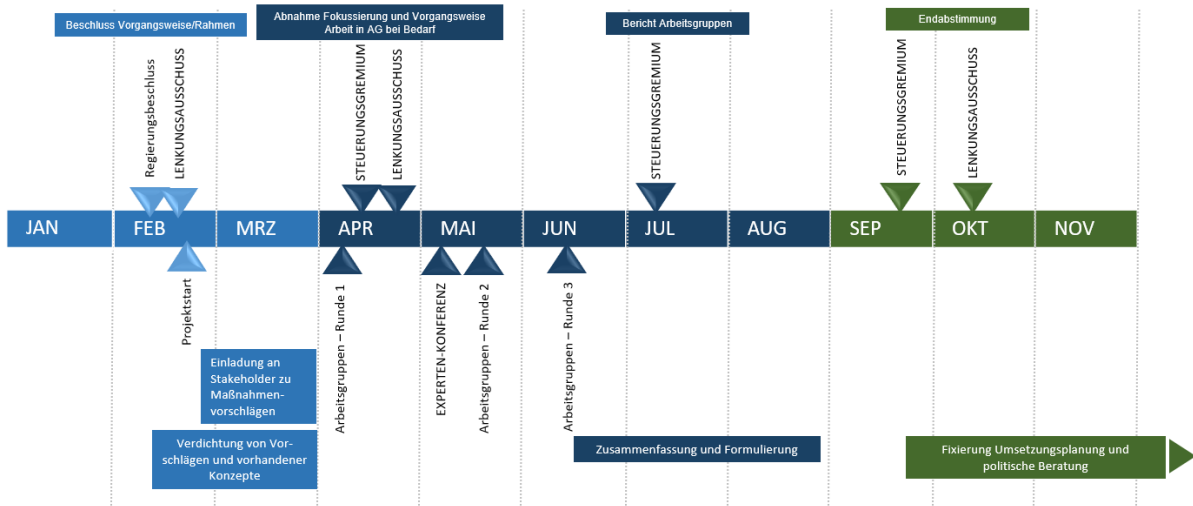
Beschluss Vorgangsweise/Rahmen

Abnahme Fokussierung und Vorgangsweise Arbeit in AG bei Bedarf

Bericht Arbeitsgruppen

Endabstimmung

Regierungsbeschluss

LENKUNGSAUSSCHUSS

STEUERUNGSGREMIUM

LENKUNGSAUSSCHUSS

STEUERUNGSGREMIUM

STEUERUNGSGREMIUM

LENKUNGSAUSSCHUSS

JAN
FEB
MRZ
APR
MAI
JUN
JUL
AUG
SEP
OKT
NOV

Projektstart

Arbeitsgruppen – Runde 1

EXPERTEN-KONFERENZ

Arbeitsgruppen – Runde 2

Arbeitsgruppen – Runde 3

Einladung an Stakeholder zu Maßnahmen-vorschlägen

Verdichtung von Vorschlägen und vorhandener Konzepte

Zusammenfassung und Formulierung

Fixierung Umsetzungsplanung und politische Beratung